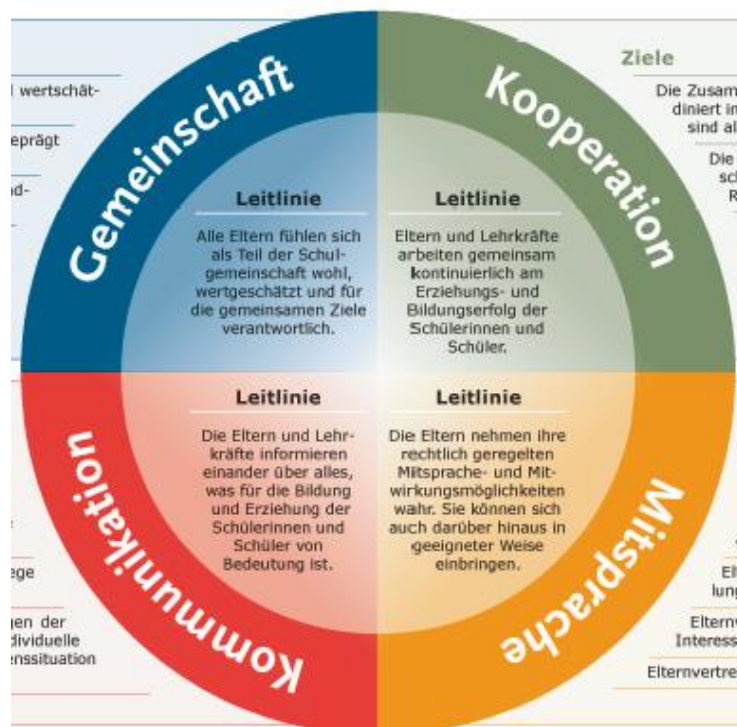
l wertschät-

eprägt

d-

Gemeinschaft

Leitlinie

Alle Eltern fühlen sich als Teil der Schulgemeinschaft wohl, wertgeschätzt und für die gemeinsamen Ziele verantwortlich.

Kooperation

Leitlinie

Eltern und Lehrkräfte arbeiten gemeinsam kontinuierlich am Erziehungs- und Bildungserfolg der Schülerinnen und Schüler.

Ziele

Die Zusam diniert in sind al

Die sc R

Kommunikation

Leitlinie

Die Eltern und Lehrkräfte informieren einander über alles, was für die Bildung und Erziehung der Schülerinnen und Schüler von Bedeutung ist.

Mitsprache

Leitlinie

Die Eltern nehmen ihre rechtlich geregelten Mitsprache- und Mitwirkungsmöglichkeiten wahr. Sie können sich auch darüber hinaus in geeigneter Weise einbringen.

ege

gen der dividuelle enssituation

El lung

Elternv Interess

Elternvertre